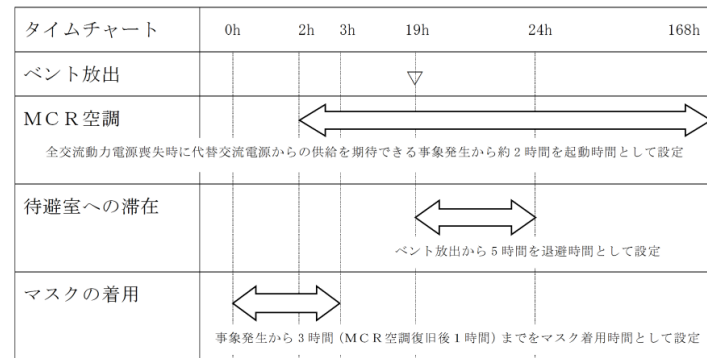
| タイムチャート | 0h | 2h | 3h | 19h | 24h | 168h |
|---|---|---|---|---|---|---|
| ベント放出 | | | | ▽ | | |
| MCR空調 | | | | | | |
| 待避室への滞在 | | | | | | |
| マスクの着用 | | | | | | |

全交流動力電源喪失時に代替交流電源からの供給を期待できる事象発生から約2時間を起動時間として設定

ベント放出から5時間を退避時間として設定

事象発生から3時間（MCR空調復旧後1時間）までをマスク着用時間として設定